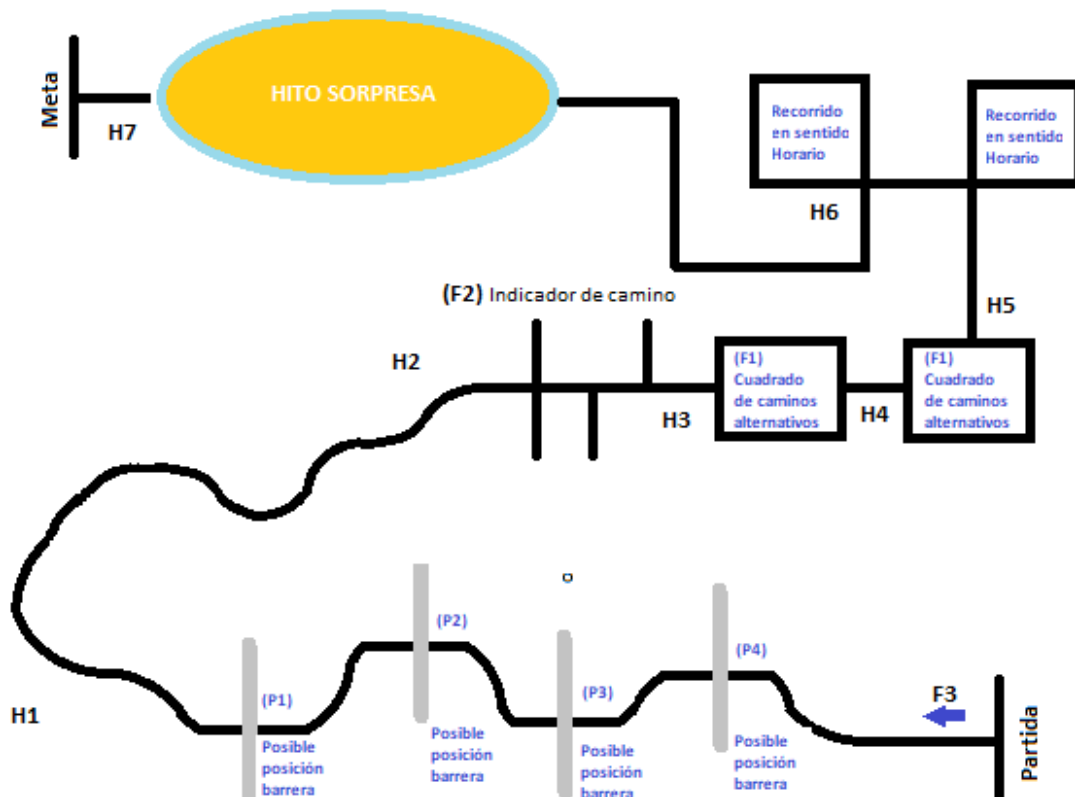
Meta

H7

HITO SORPRESA

Recorrido en sentido Horario

Recorrido en sentido Horario

H6

H5

(F2) Indicador de camino

H2

(F1) Cuadrado de caminos alternativos

H3

H4

(F1) Cuadrado de caminos alternativos

o

(P2) Posible posición barrera

(P4) Posible posición barrera

H1

(P1) Posible posición barrera

(P3) Posible posición barrera

F3

Partida